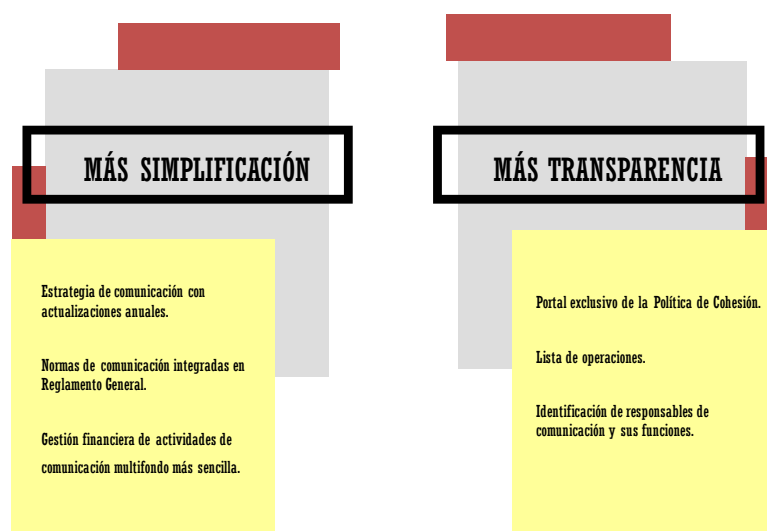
MÁS SIMPLIFICACIÓN

Estrategia de comunicación con actualizaciones anuales.

Normas de comunicación integradas en Reglamento General.

Gestión financiera de actividades de comunicación multifondo más sencilla.

MÁS TRANSPARENCIA

Portal exclusivo de la Política de Cohesión.

Lista de operaciones.

Identificación de responsables de comunicación y sus funciones.